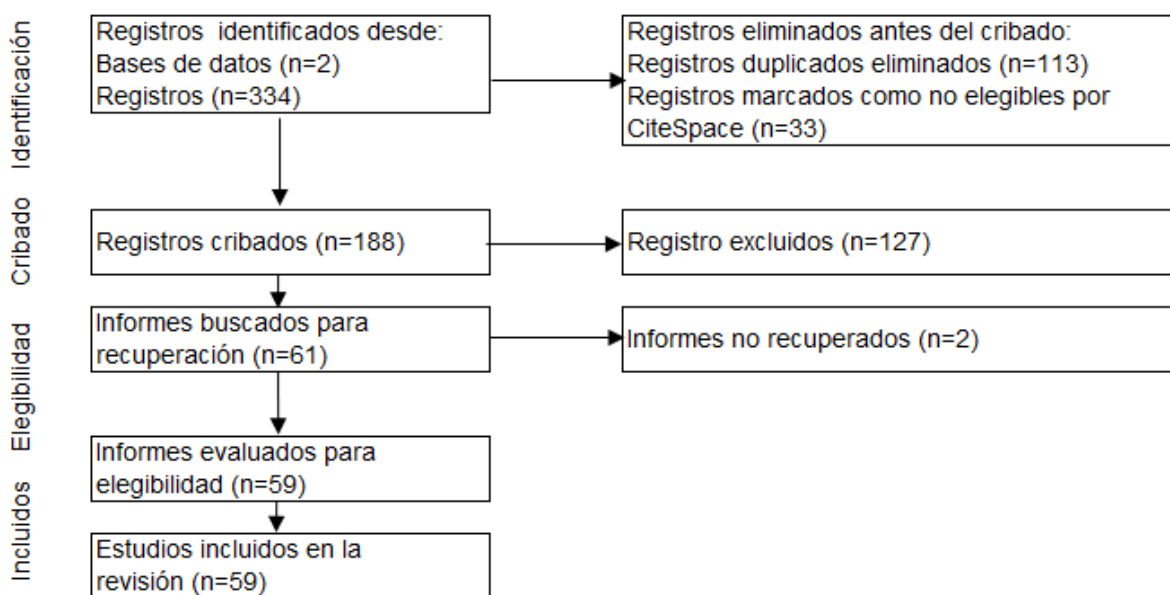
Identificación

Registros identificados desde:
Bases de datos (n=2)
Registros (n=334)

Registros eliminados antes del cribado:
Registros duplicados eliminados (n=113)
Registros marcados como no elegibles por CiteSpace (n=33)

Cribado

Registros cribados (n=188)

Registro excluidos (n=127)

Elegibilidad

Informes buscados para recuperación (n=61)

Informes no recuperados (n=2)

Informes evaluados para elegibilidad (n=59)

Incluidos

Estudios incluidos en la revisión (n=59)